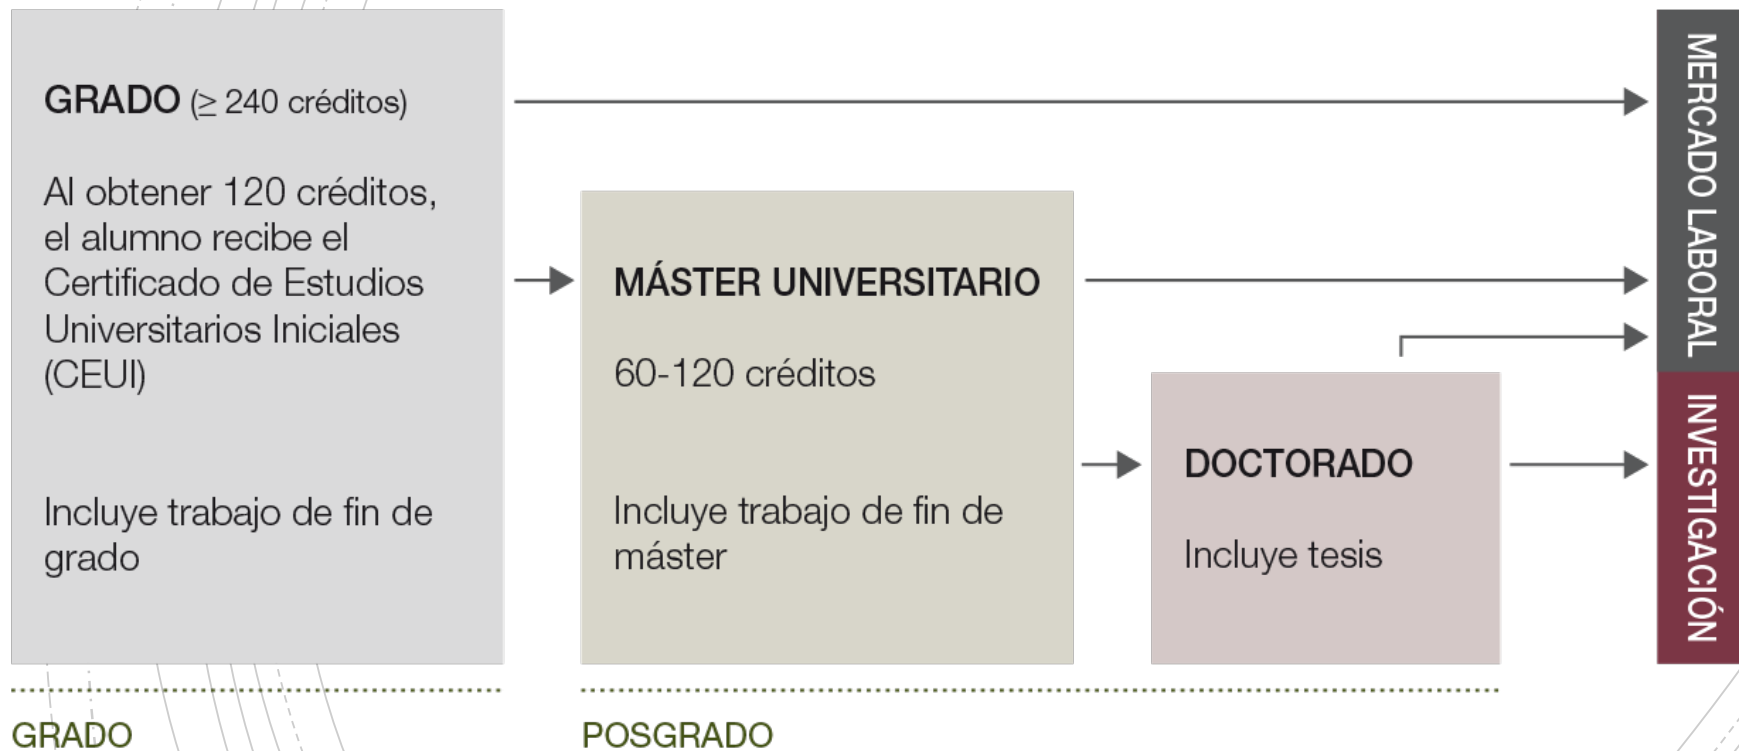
GRADO ($\geq$ 240 créditos)

Al obtener 120 créditos, el alumno recibe el Certificado de Estudios Universitarios Iniciales (CEUI)

Incluye trabajo de fin de grado

MÁSTER UNIVERSITARIO

60-120 créditos

Incluye trabajo de fin de máster

DOCTORADO

Incluye tesis

MERCADO LABORAL

INVESTIGACIÓN

GRADO

POSGRADO